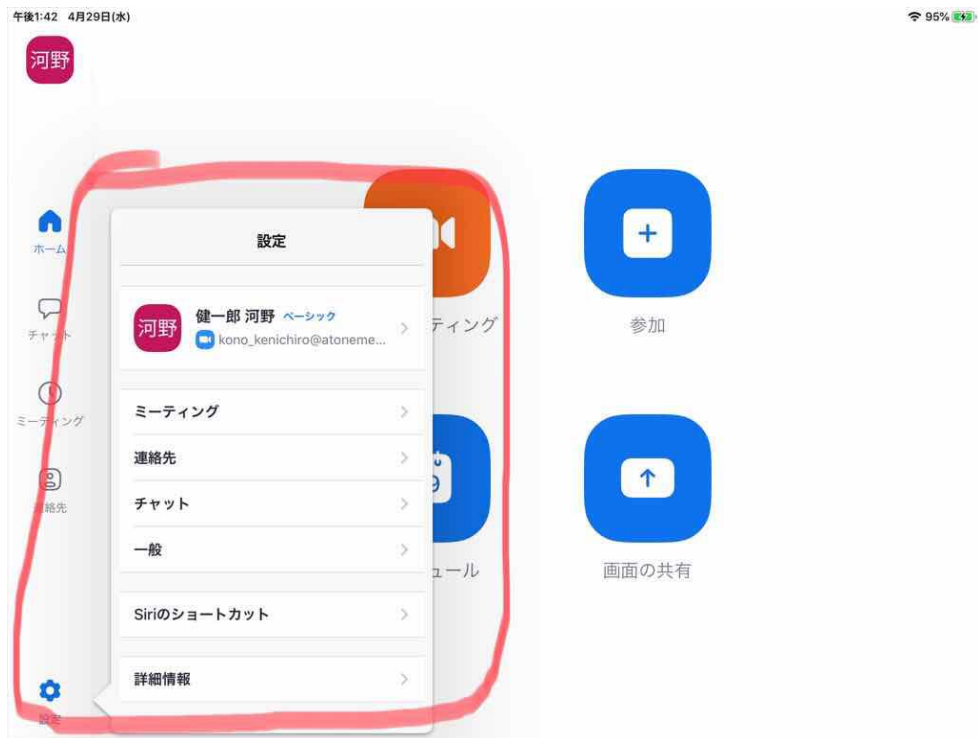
午後1:42 4月29日(水)

95%

河野

ホーム

チャット

ミーティング

連絡先

設定

設定

河野 健一郎 河野 ベーシック

kono_kenichiro@atoneme...

ミーティング

連絡先

チャット

一般

Siriのショートカット

詳細情報

ティング

ュール

参加

画面の共有